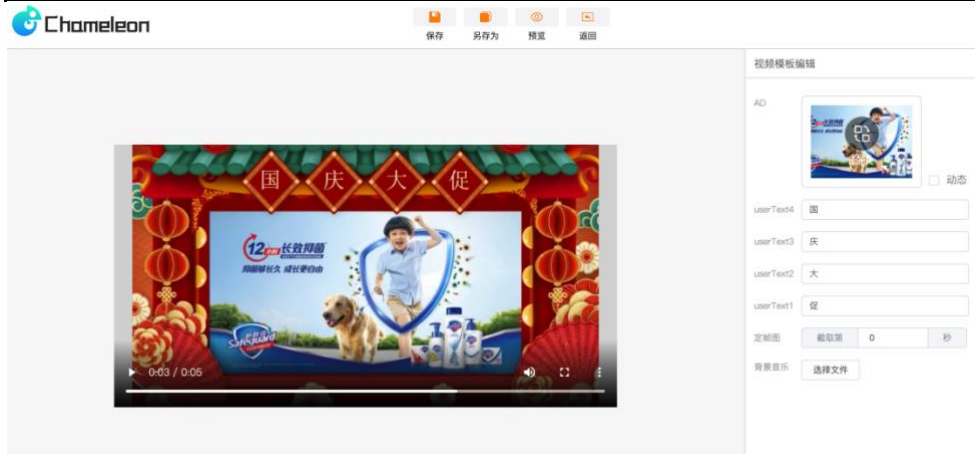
Chameleon

保存 另存为 预览 返回

视频模板编辑

AD

动态

userText4 国

userText3 庆

userText2 大

userText1 促

定帧图 截取第 0 秒

背景音乐 选择文件

国 庆 大 促

12小时 长效抑菌

抑菌够长久 成长更自由

Safeguard

0:03 / 0:05